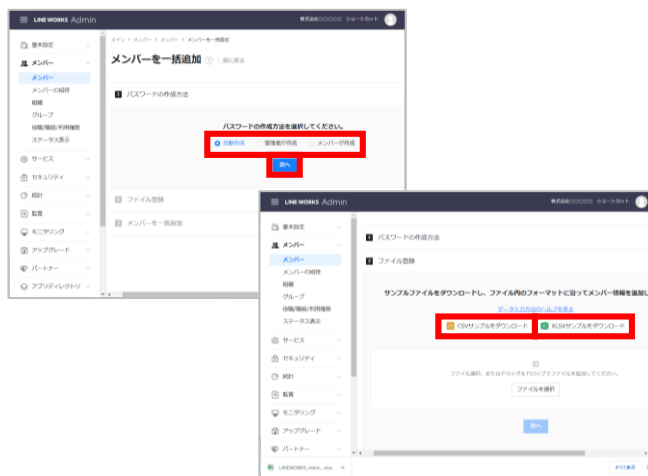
LINE WORKS Admin

株式会社○○○○○ ショートカット

基本設定
メンバー
メンバー
メンバーの招待
組織
グループ
役職/職級/利用権限
ステータス表示
サービス
セキュリティ
統計
監査
モニタリング
アップグレード
パートナー
アプリディレクトリ

メイン > メンバー > メンバー > メンバーを一括追加

メンバーを一括追加 ? 前に戻る

1 パスワードの作成方法

パスワードの作成方法を選択してください。

自動作成 管理者が作成 メンバーが作成

次へ

2 ファイル登録

3 メンバーを一括追加

LINE WORKS Admin

株式会社○○○○○ ショートカット

基本設定
メンバー
メンバー
メンバーの招待
組織
グループ
役職/職級/利用権限
ステータス表示
サービス
セキュリティ
統計
監査
モニタリング
アップグレード
パートナー

1 パスワードの作成方法

2 ファイル登録

サンプルファイルをダウンロードし、ファイル内のフォーマットに沿ってメンバー情報を追加し

データ入力方法のヘルプを見る

CSVサンプルをダウンロード XLSXサンプルをダウンロード

ファイル選択、またはドラッグ&ドロップでファイルを追加してください。

ファイルを選択

次へ

LINEWORKS_mem....xlsx

すべて表示